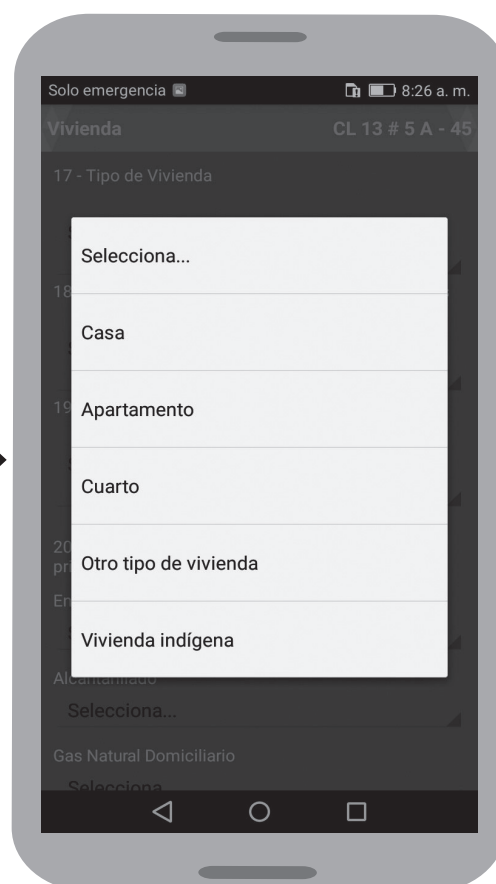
Solo emergencia
8:26 a. m.
Vivienda
CL 13 # 5 A - 45
17 - Tipo de Vivienda

Selecciona...

Casa

Apartamento

Cuarto

Otro tipo de vivienda

Vivienda indígena

Alcantarillado
Selecciona...
Gas Natural Domiciliario
Selecciona